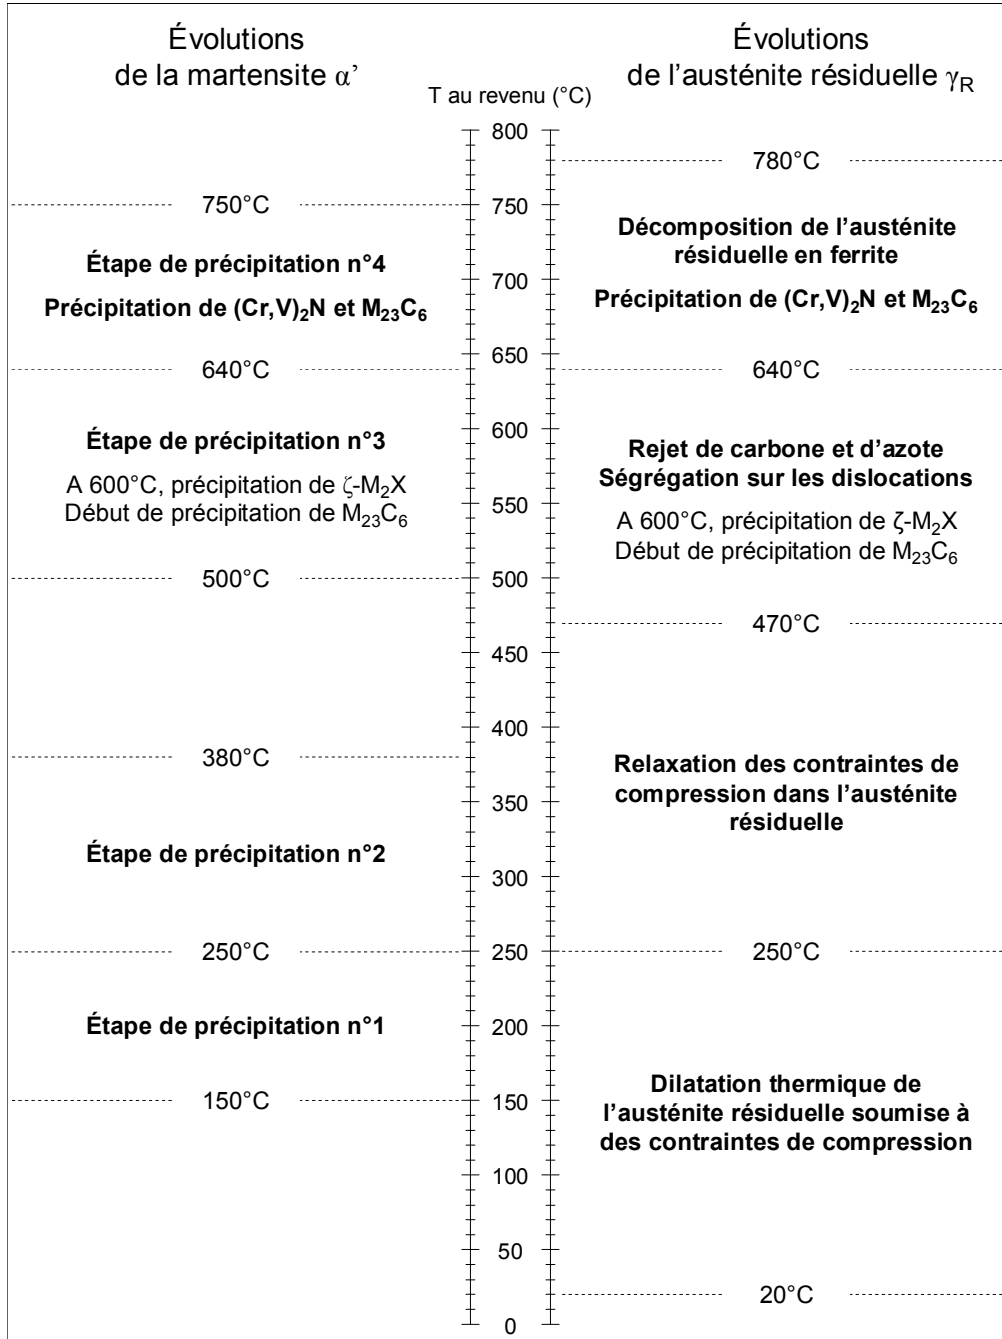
Évolutions de la martensite $\alpha$'

T au revenu (°C)

Évolutions de l'austénite résiduelle $\gamma_R$

800

780°C

750°C

750

Décomposition de l'austénite résiduelle en ferrite

Étape de précipitation n°4

700

Précipitation de $(Cr,V)_2N$ et $M_{23}C_6$

Précipitation de $(Cr,V)_2N$ et $M_{23}C_6$

650

640°C

640°C

600

Étape de précipitation n°3

Rejet de carbone et d'azote
Ségrégation sur les dislocations

A 600°C, précipitation de $\zeta$-$M_2X$
Début de précipitation de $M_{23}C_6$

550

A 600°C, précipitation de $\zeta$-$M_2X$
Début de précipitation de $M_{23}C_6$

500°C

500

470°C

450

400

380°C

Relaxation des contraintes de compression dans l'austénite résiduelle

350

Étape de précipitation n°2

300

250°C

250

250°C

Étape de précipitation n°1

200

Dilatation thermique de l'austénite résiduelle soumise à des contraintes de compression

150°C

150

100

50

20°C

0